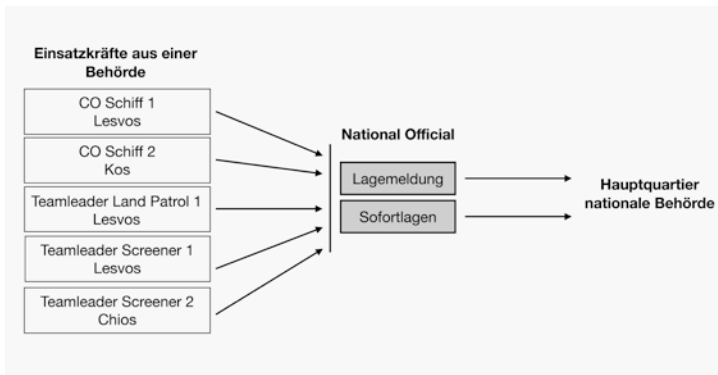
Einsatzkräfte aus einer Behörde

CO Schiff 1
Lesvos

CO Schiff 2
Kos

Teamleader Land Patrol 1
Lesvos

Teamleader Screener 1
Lesvos

Teamleader Screener 2
Chios

National Official

Lagemeldung

Sofortlagen

Hauptquartier nationale Behörde